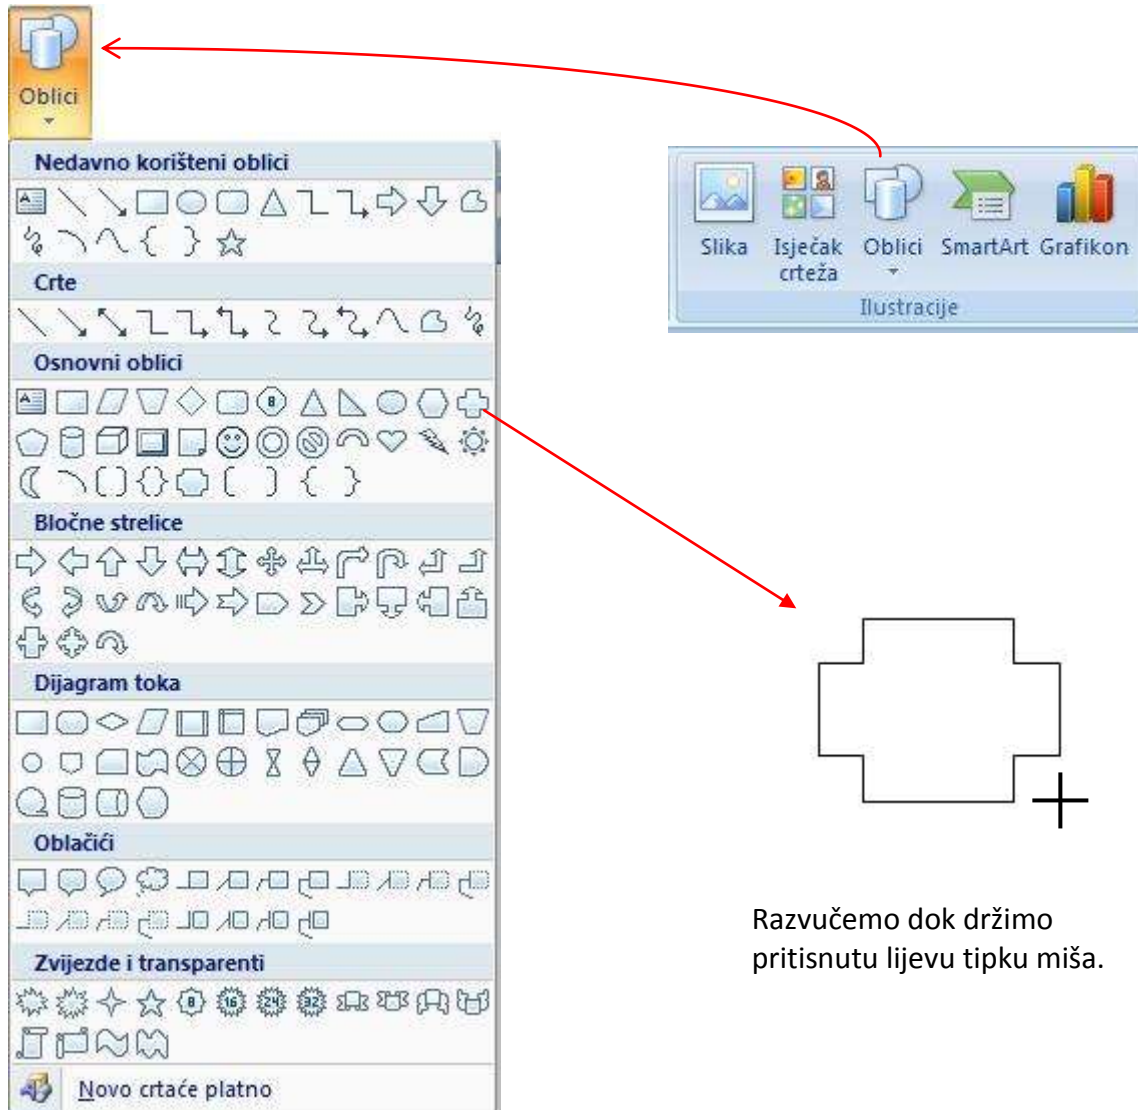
Oblici

Nedavno korišteni oblici

Crte

Osnovni oblici

Bločne strelice

Dijagram toka

Oblačići

Zvijezde i transparenti

Novo crtaće platno

Slika
Isječak crteža
Oblici
SmartArt
Grafikon
Ilustracije

Razvučemo dok držimo pritisnutu lijevu tipku miša.